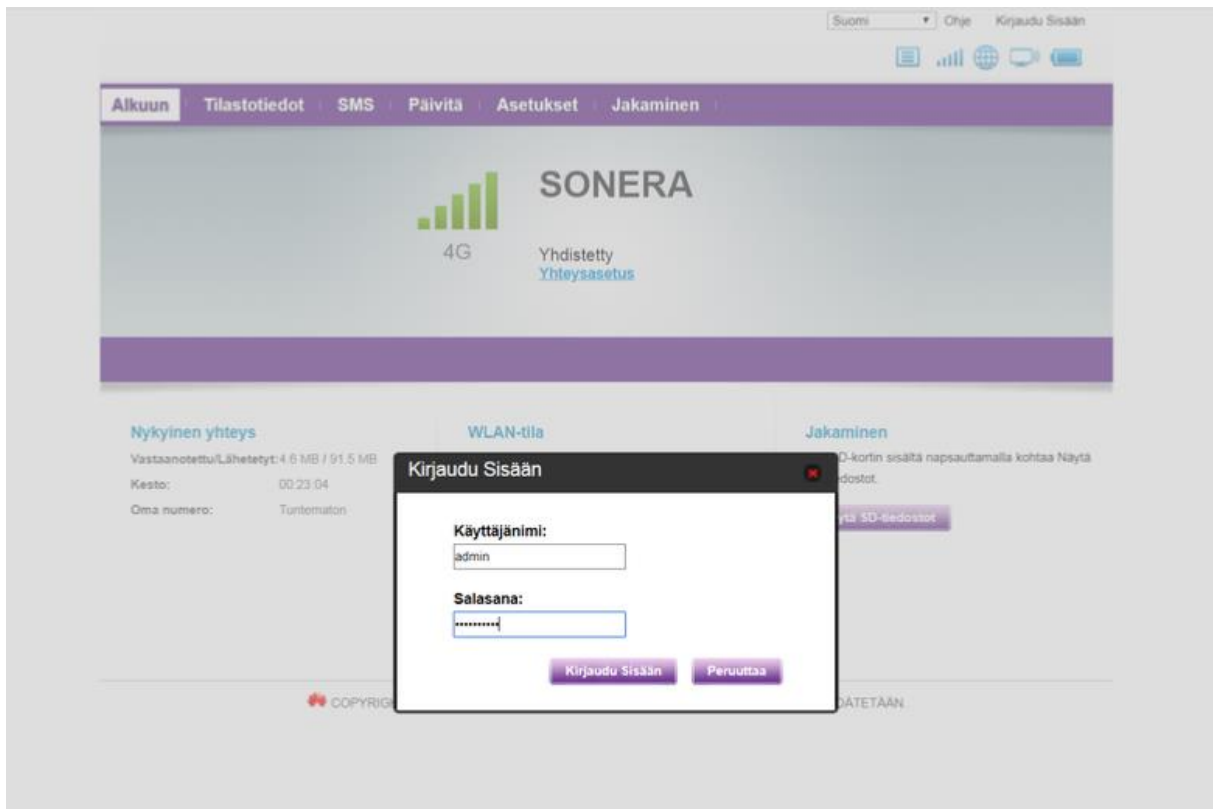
Suomi | Ohje | Kirjaudu Sisään

Alkuun | Tilastotiedot | SMS | Päivitä | Asetukset | Jakaminen

4G

SONERA

Yhdistetty
Yhteysasetus

Nykyinen yhteys
Vastaanotettu/Lähetetyt: 4.6 MB / 91.5 MB
Kesto: 00:23:04
Oma numero: Tuntematon

WLAN-tila

Jakaminen
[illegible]D-kortin sisältä napsauttamalla kohtaa Näytä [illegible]dostot.
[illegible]ytä SD-tiedostot

Kirjaudu Sisään

Käyttäjänimi:
admin

Salasana:
••••••••••

Kirjaudu Sisään | Peruuttaa

COPYRIG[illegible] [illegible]DATETÄÄN.